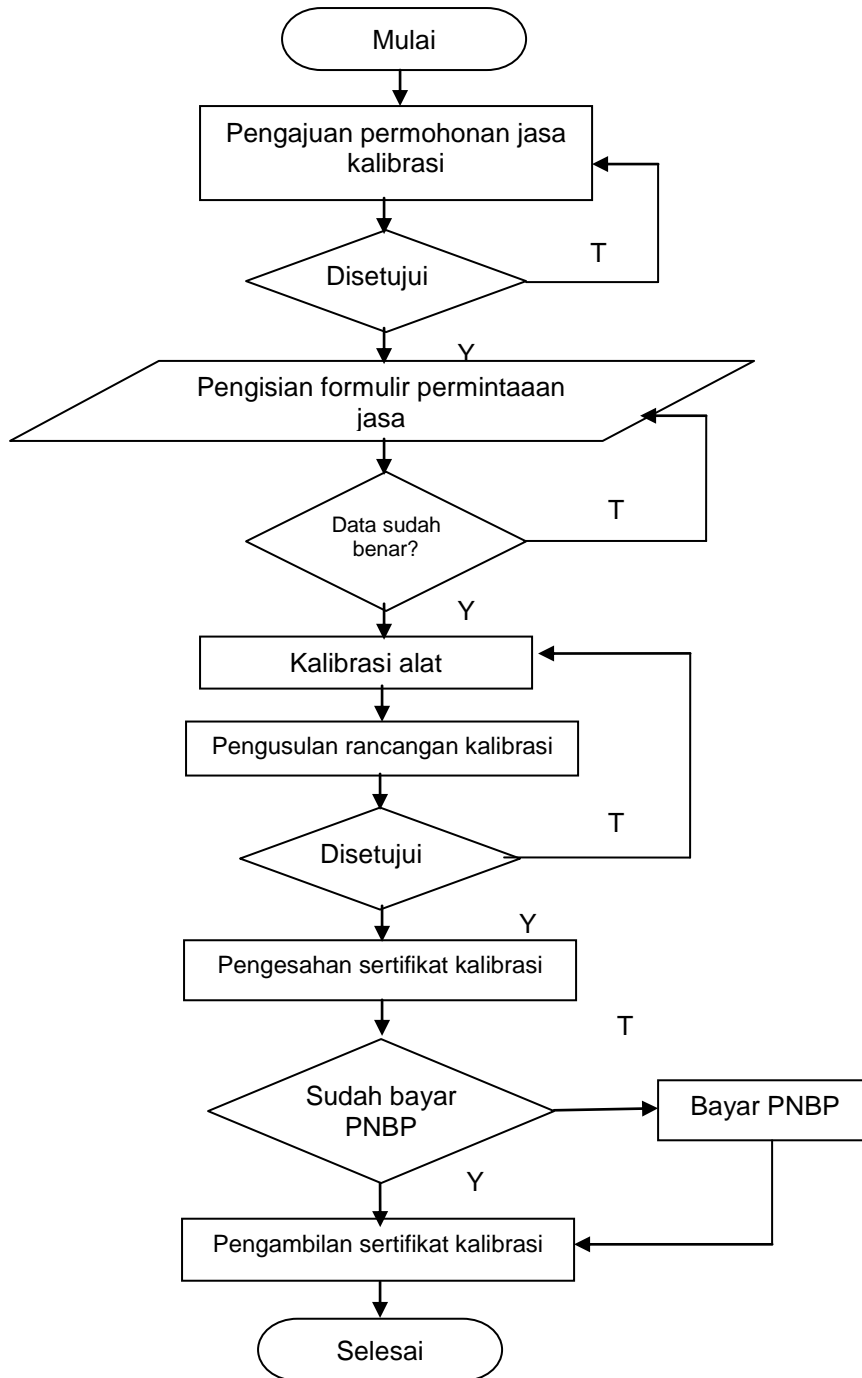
Mulai

Pengajuan permohonan jasa kalibrasi

Disetujui

T

Y

Pengisian formulir permintaaan jasa

Data sudah benar?

T

Y

Kalibrasi alat

Pengusulan rancangan kalibrasi

Disetujui

T

Y

Pengesahan sertifikat kalibrasi

T

Sudah bayar PNBP

Bayar PNBP

Y

Pengambilan sertifikat kalibrasi

Selesai